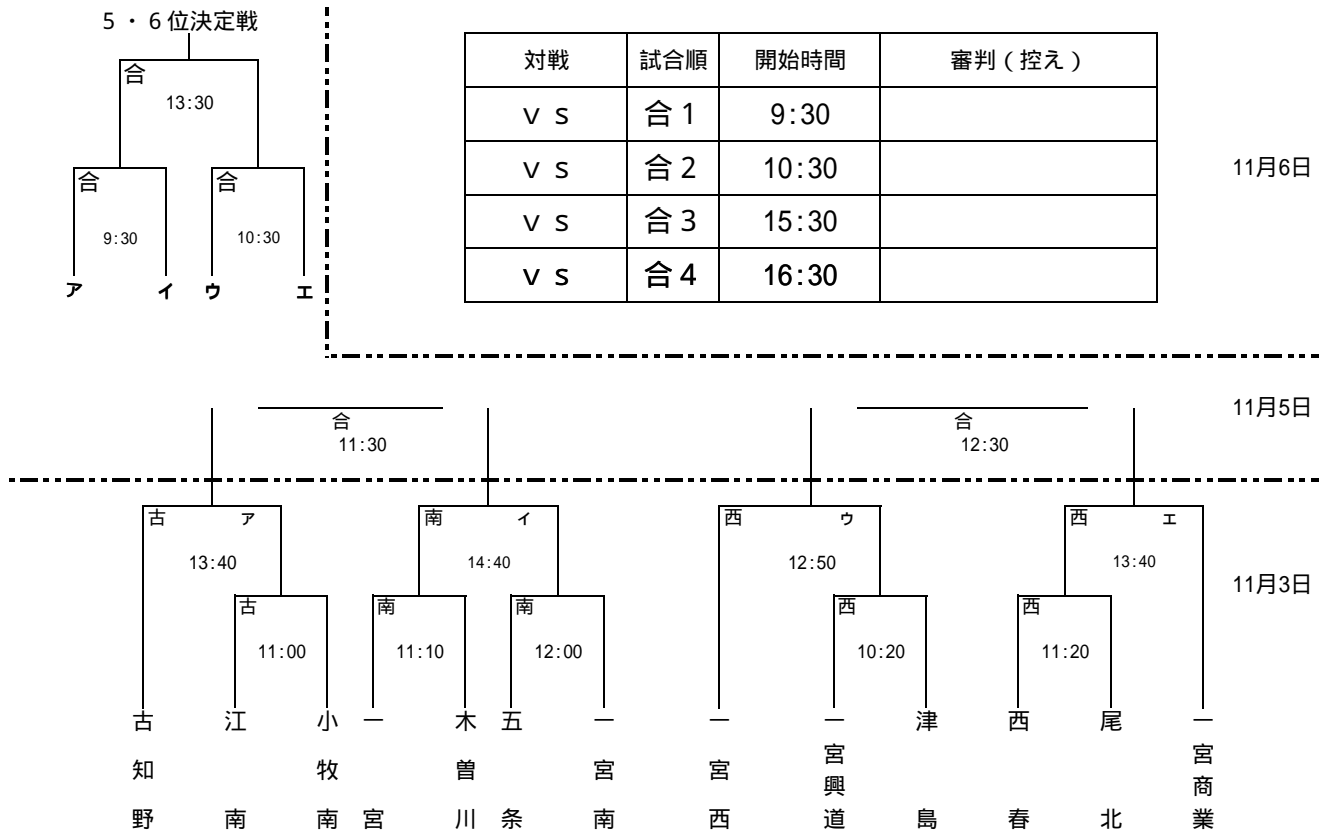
5・6位決定戦

合
13:30

合
9:30

合
10:30

ア イ ウ エ

| 対戦 | 試合順 | 開始時間 | 審判(控え) |
|---|---|---|---|
| vs | 合1 | 9:30 | |
| vs | 合2 | 10:30 | |
| vs | 合3 | 15:30 | |
| vs | 合4 | 16:30 | |

11月6日

合
11:30

合
12:30

11月5日

古 ア
13:40

古
11:00

南 イ
14:40

南
11:10

南
12:00

西 ウ
12:50

西
10:20

西 エ
13:40

西
11:20

11月3日

古知野 江南 小牧南 一宮 木曽川 五条 一宮南 一宮西 一宮興道 津島 西春 尾北 一宮商業